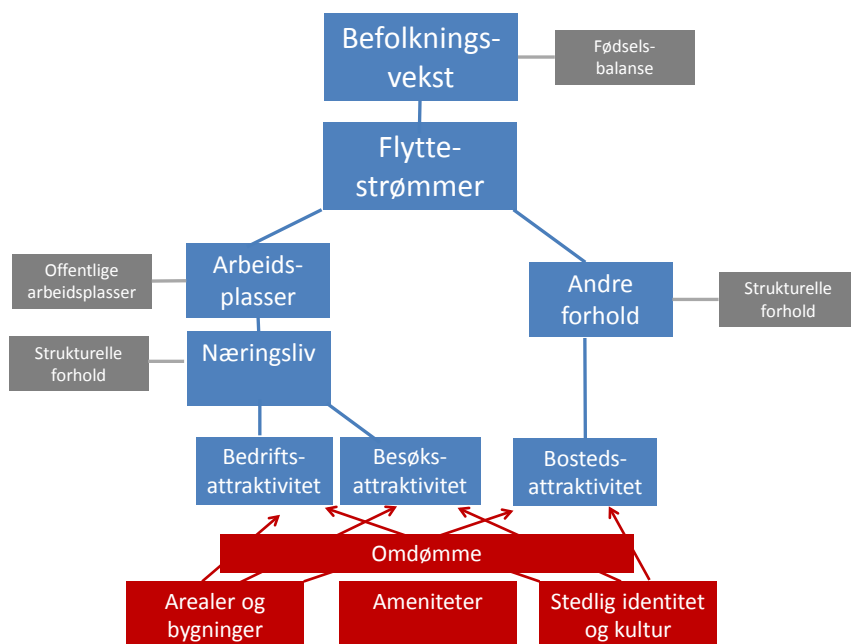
Befolkningsvekst

Fødselsbalanse

Flyttestrømmer

Offentlige arbeidsplasser

Arbeidsplasser

Andre forhold

Strukturelle forhold

Strukturelle forhold

Næringsliv

Bedriftsattraktivitet

Besøksattraktivitet

Bostedsattraktivitet

Omdømme

Arealer og bygninger

Ameniteter

Stedlig identitet og kultur